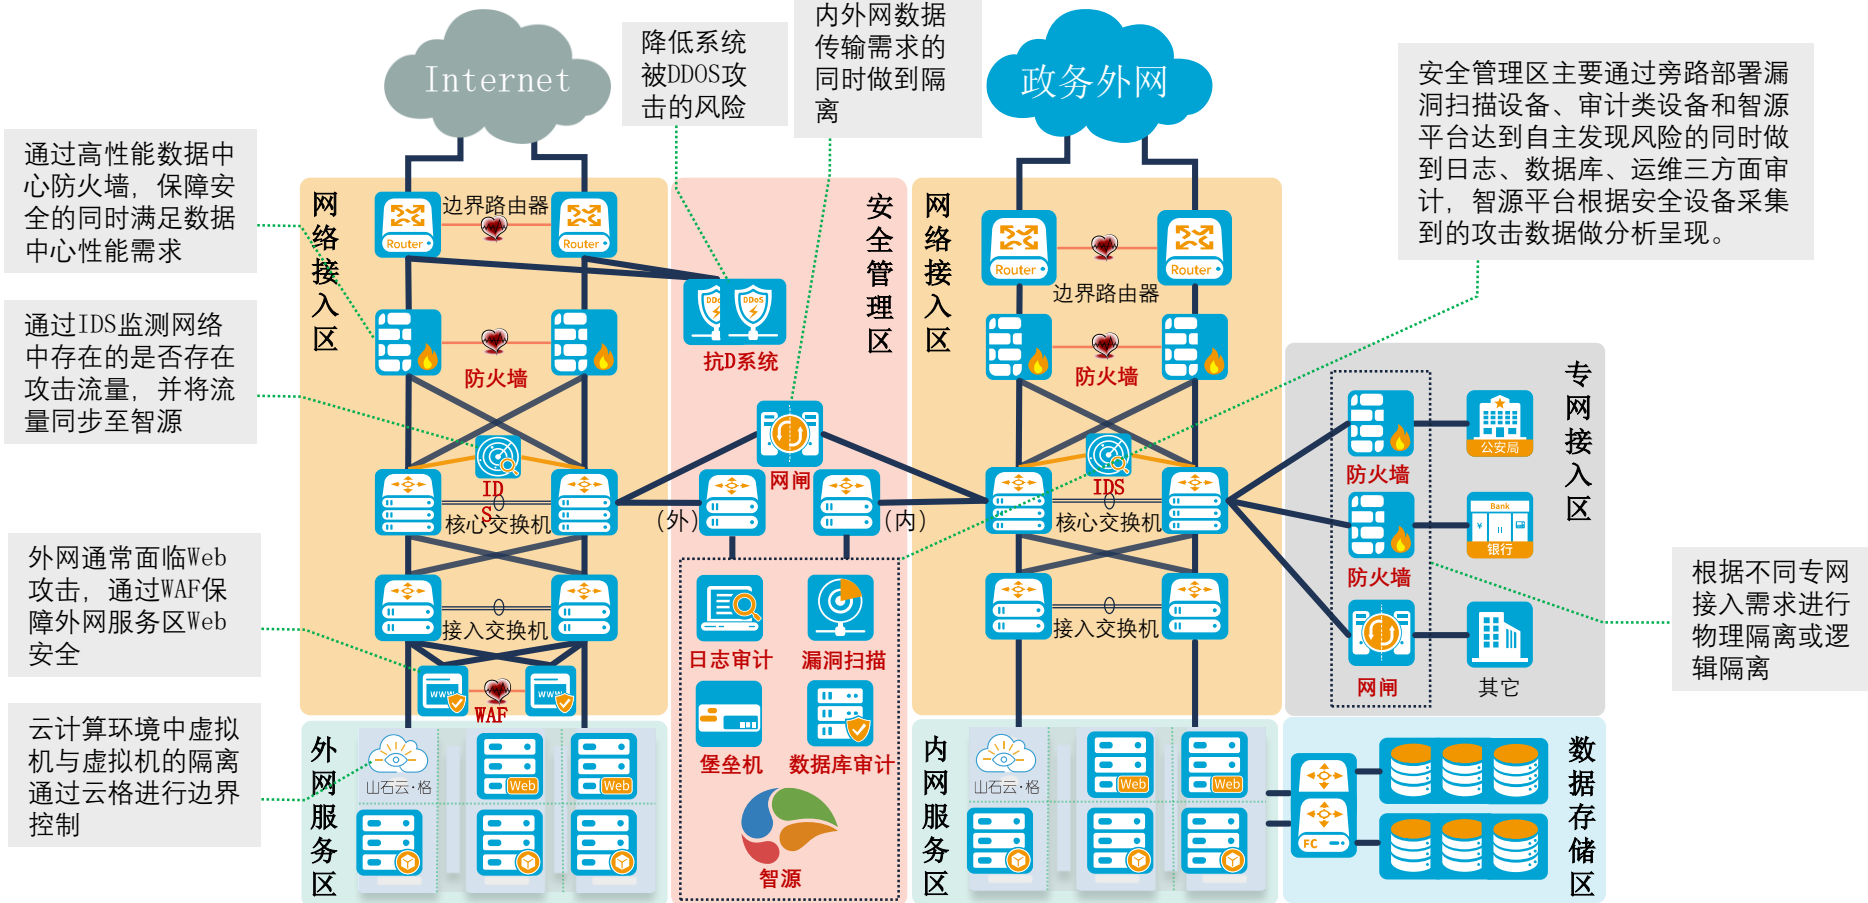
Internet

降低系统被DDOS攻击的风险

内外网数据传输需求的同时做到隔离

政务外网

安全管理区主要通过旁路部署漏洞扫描设备、审计类设备和智源平台达到自主发现风险的同时做到日志、数据库、运维三方面审计，智源平台根据安全设备采集到的攻击数据做分析呈现。

通过高性能数据中心防火墙，保障安全的同时满足数据中心性能需求

网络接入区

边界路由器

Router

Router

安全管理区

网络接入区

Router

Router

边界路由器

通过IDS监测网络中存在的是否存在攻击流量，并将流量同步至智源

防火墙

抗D系统

防火墙

专网接入区

IDS

网闸

IDS

防火墙

公安局

核心交换机

(外)

(内)

核心交换机

银行

防火墙

Bank

外网通常面临Web攻击，通过WAF保障外网服务区Web安全

接入交换机

日志审计

漏洞扫描

接入交换机

根据不同专网接入需求进行物理隔离或逻辑隔离

网闸

其它

WAF

云计算环境中虚拟机与虚拟机的隔离通过云格进行边界控制

外网服务区

山石云·格

Web

Web

堡垒机

数据库审计

内网服务区

山石云·格

Web

Web

FC

数据存储区

智源